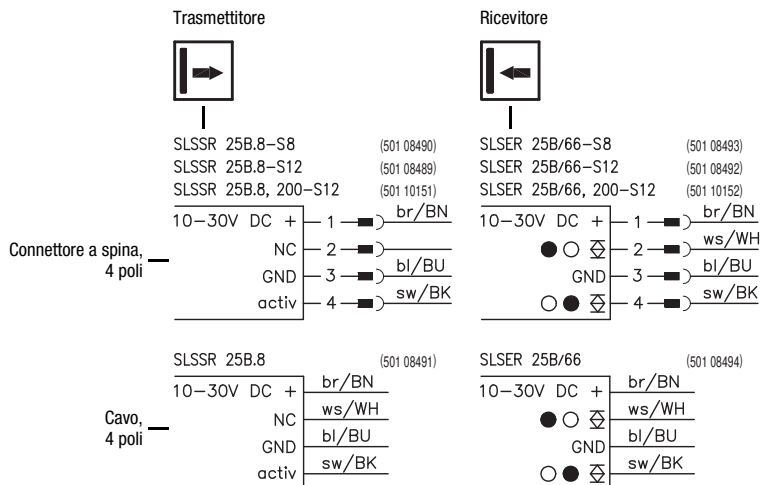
Trasmettitore

Ricevitore

SLSSR 25B.8–S8 (501 08490)
SLSSR 25B.8–S12 (501 08489)
SLSSR 25B.8, 200–S12 (501 10151)

SLSER 25B/66–S8 (501 08493)
SLSER 25B/66–S12 (501 08492)
SLSER 25B/66, 200–S12 (501 10152)

Connettore a spina, 4 poli

10–30V DC + 1 br/BN
NC 2
GND 3 bl/BU
activ 4 sw/BK

10–30V DC + 1 br/BN
2 ws/WH
GND 3 bl/BU
4 sw/BK

SLSSR 25B.8 (501 08491)

SLSER 25B/66 (501 08494)

Cavo, 4 poli

10–30V DC + br/BN
NC ws/WH
GND bl/BU
activ sw/BK

10–30V DC + br/BN
ws/WH
GND bl/BU
sw/BK